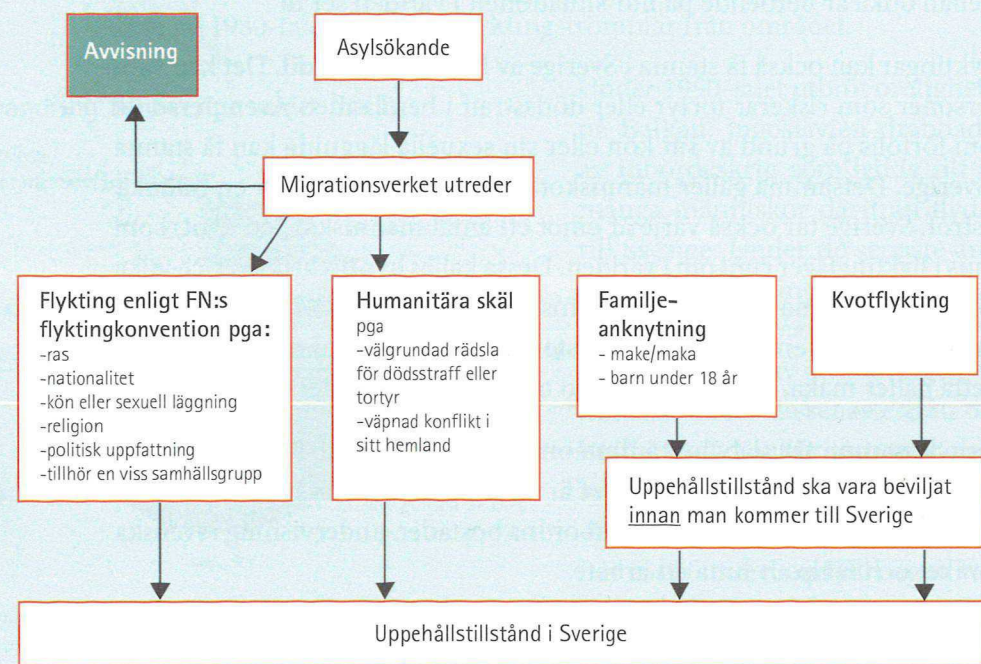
Avvisning

Asylsökande

Migrationsverket utreder

Flykting enligt FN:s flyktingkonvention pga:
-ras
-nationalitet
-kön eller sexuell läggning
-religion
-politisk uppfattning
-tillhör en viss samhällsgrupp

Humanitära skäl
pga
-välgrundad rädsla för dödsstraff eller tortyr
-väpnad konflikt i sitt hemland

Familje-anknytning
- make/maka
- barn under 18 år

Kvotflykting

Uppehållstillstånd ska vara beviljat innan man kommer till Sverige

Uppehållstillstånd i Sverige